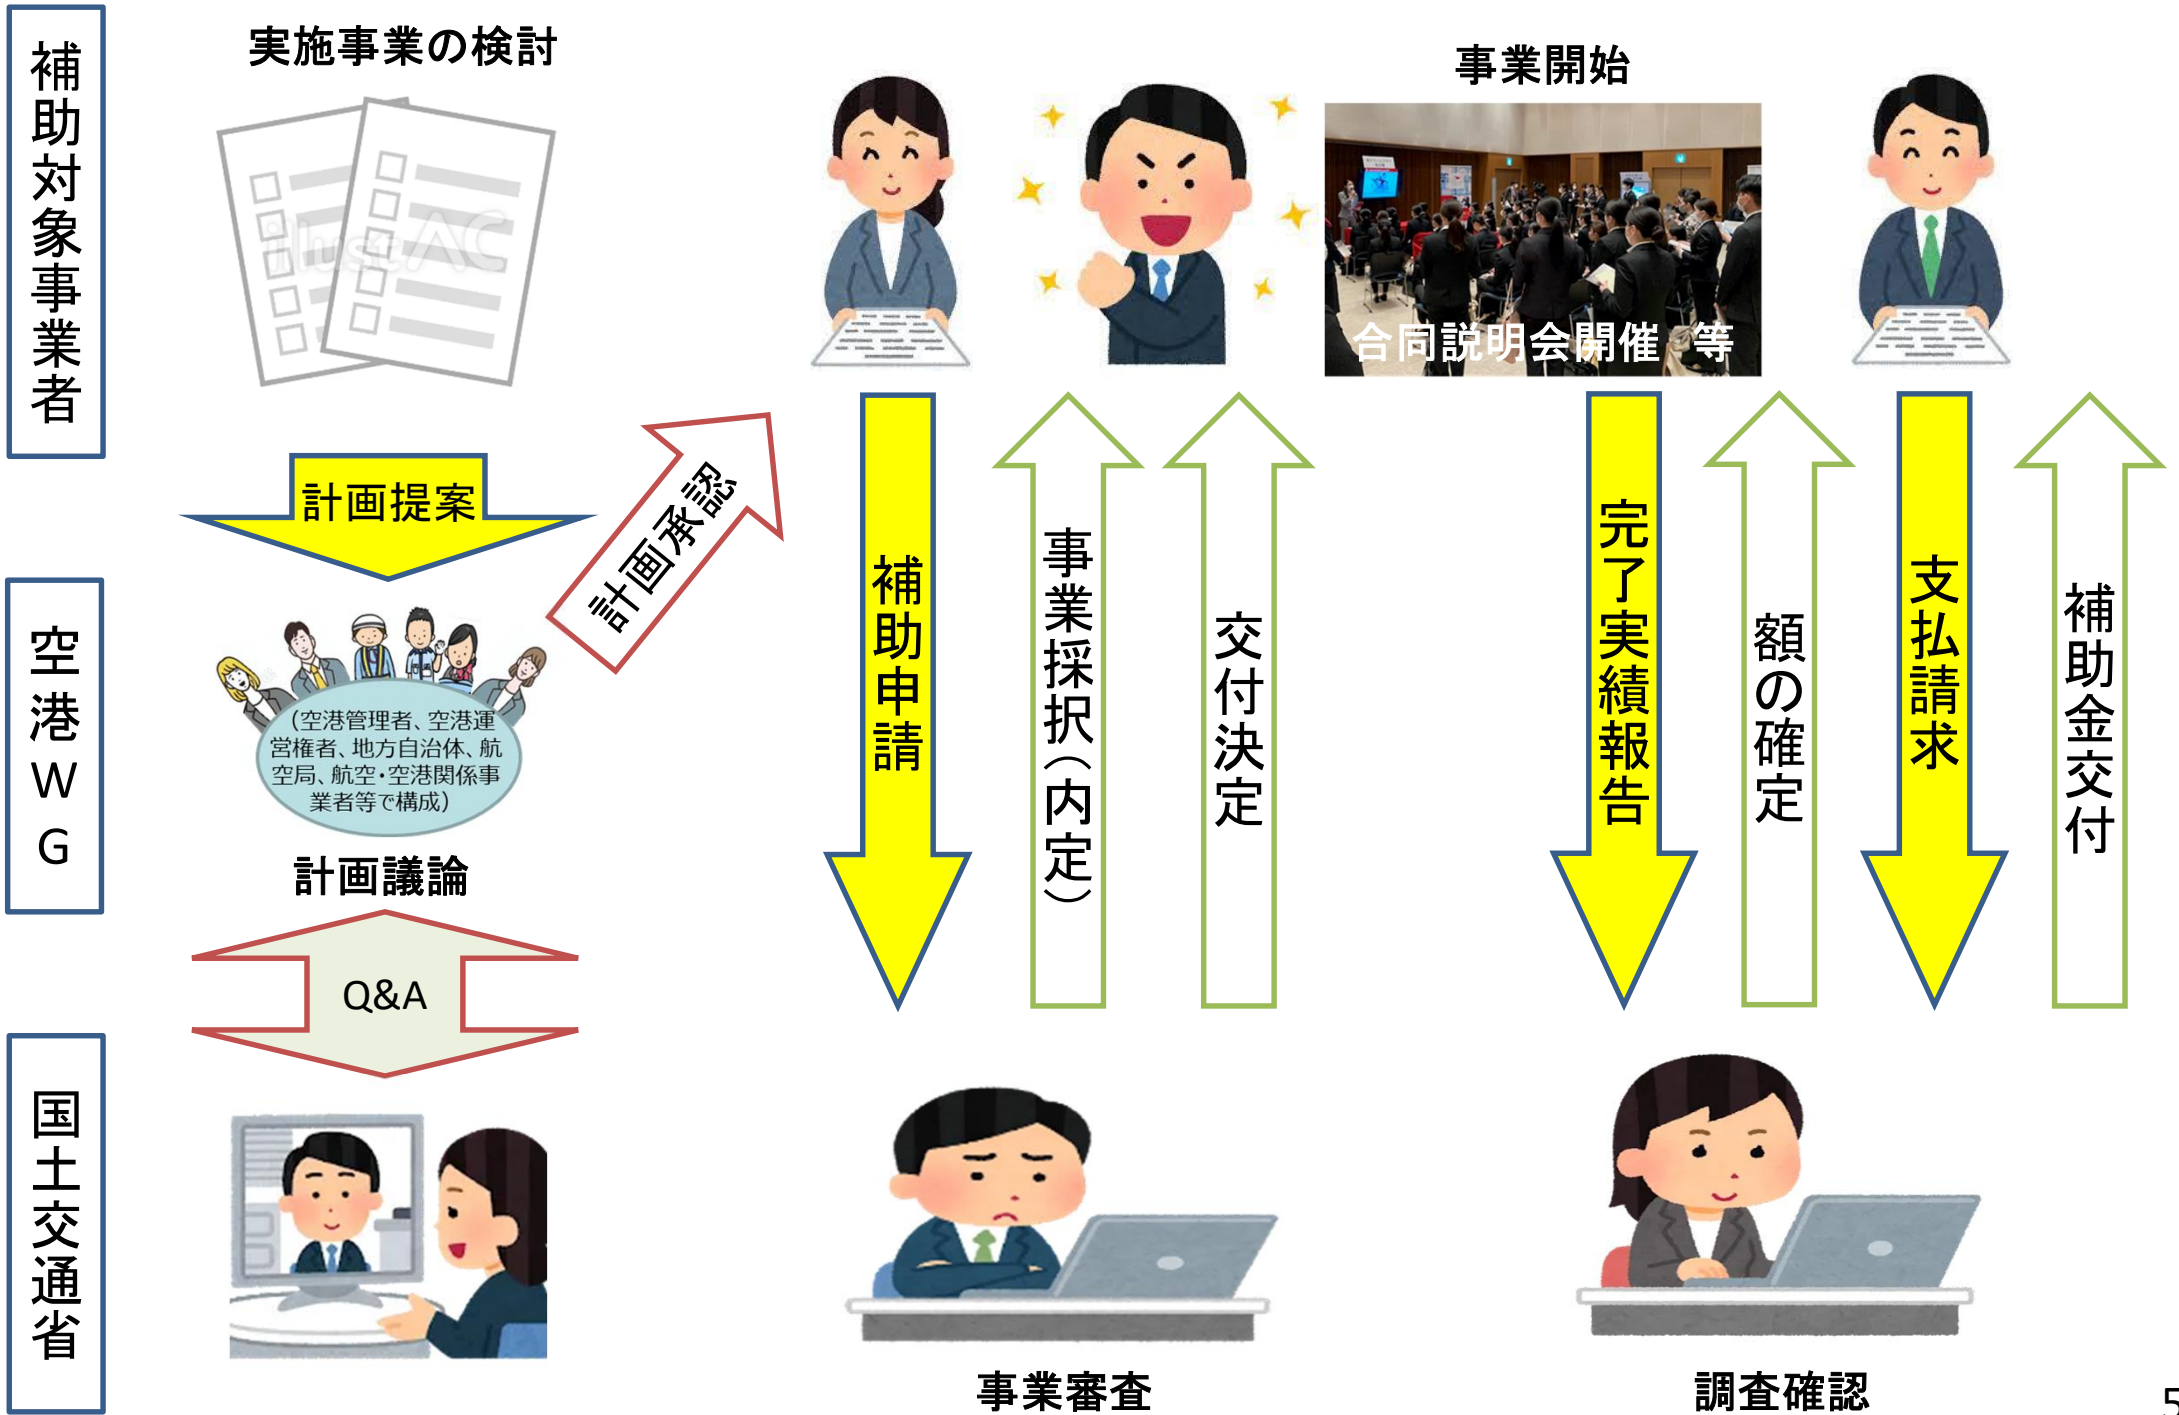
補助対象事業者

実施事業の検討

事業開始

合同説明会開催 等

計画提案

計画承認

補助申請

事業採択（内定）

交付決定

完了実績報告

額の確定

支払請求

補助金交付

空港WG

（空港管理者、空港運営権者、地方自治体、航空局、航空・空港関係事業者等で構成）

計画議論

Q&A

国土交通省

事業審査

調査確認

5